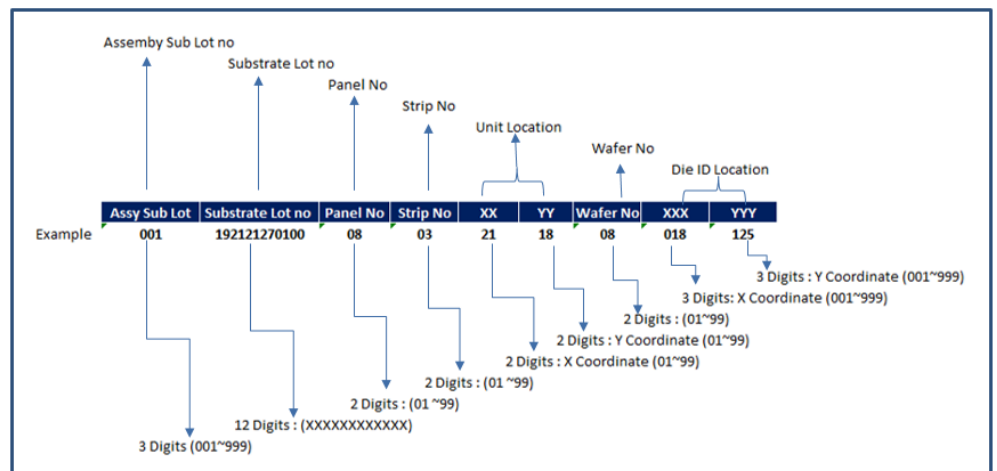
Assemby Sub Lot no

Substrate Lot no

Panel No

Strip No

Unit Location

Wafer No

Die ID Location

| Assy Sub Lot | Substrate Lot no | Panel No | Strip No | XX | YY | Wafer No | XXX | YYY |
|---|---|---|---|---|---|---|---|---|
| 001 | 192121270100 | 08 | 03 | 21 | 18 | 08 | 018 | 125 |

Example

3 Digits : Y Coordinate (001~999)

3 Digits: X Coordinate (001~999)

2 Digits : (01~99)

2 Digits : Y Coordinate (01~99)

2 Digits : X Coordinate (01~99)

2 Digits : (01 ~99)

2 Digits : (01 ~99)

12 Digits : (XXXXXXXXXXXX)

3 Digits (001~999)